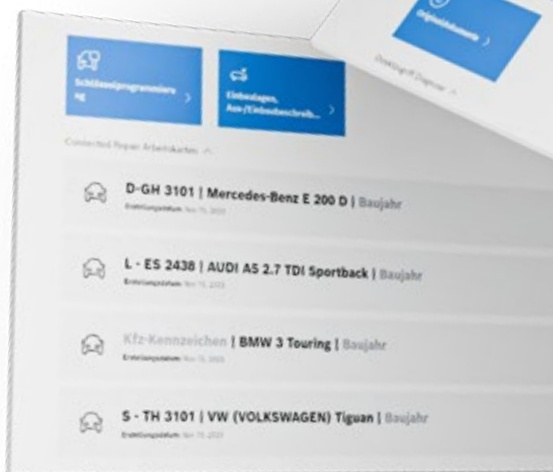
Schlüsselprogrammierung

Einbaulagen, Aus-/Einbaubeschreib...

Connected Repair Arbeitskarten

D-GH 3101 | Mercedes-Benz E 200 D | Baujahr
Erstellungsdatum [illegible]

L - ES 2438 | AUDI A5 2.7 TDI Sportback | Baujahr
Erstellungsdatum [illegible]

Kfz-Kennzeichen | BMW 3 Touring | Baujahr
Erstellungsdatum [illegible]

S - TH 3101 | VW (VOLKSWAGEN) Tiguan | Baujahr
Erstellungsdatum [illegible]

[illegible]

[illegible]